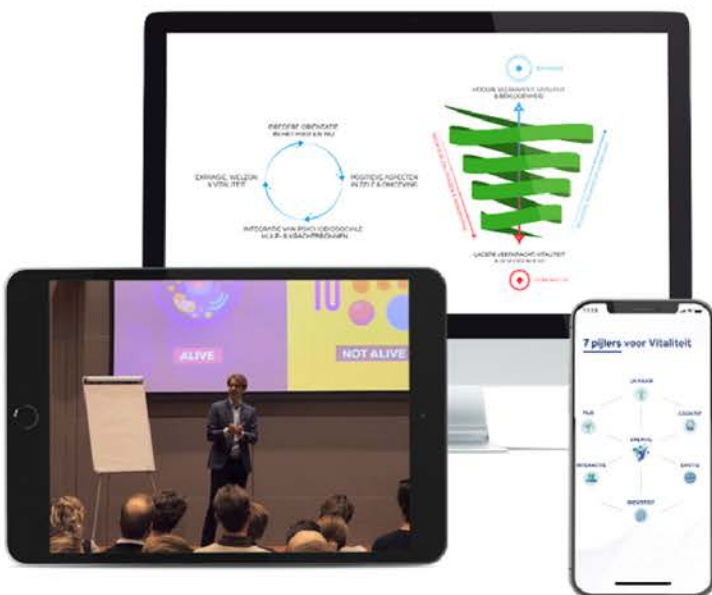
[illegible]

HOGERE VEERKRACHT, VITALITEIT & BEWOGENHEID

BREDERE ORIËNTATIE IN HET HOGEN EN NU

EXPANSIE, WELZIJN & VITALITEIT

POSITIEVE ASPECTEN IN ZELF & OMGEVING

INTEGRATIE VAN PSYCHOSOCIALE HULP- & KRACHTBRONNEN

LAGERE VEERKRACHT, VITALITEIT & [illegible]

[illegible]

ALIVE

NOT ALIVE

7 pijlers voor Vitaliteit

LICHAAM

FLIR

COGNITIEF

ENERGIE

INTERACTIE

EMOTIE

BEWUSTZIJN